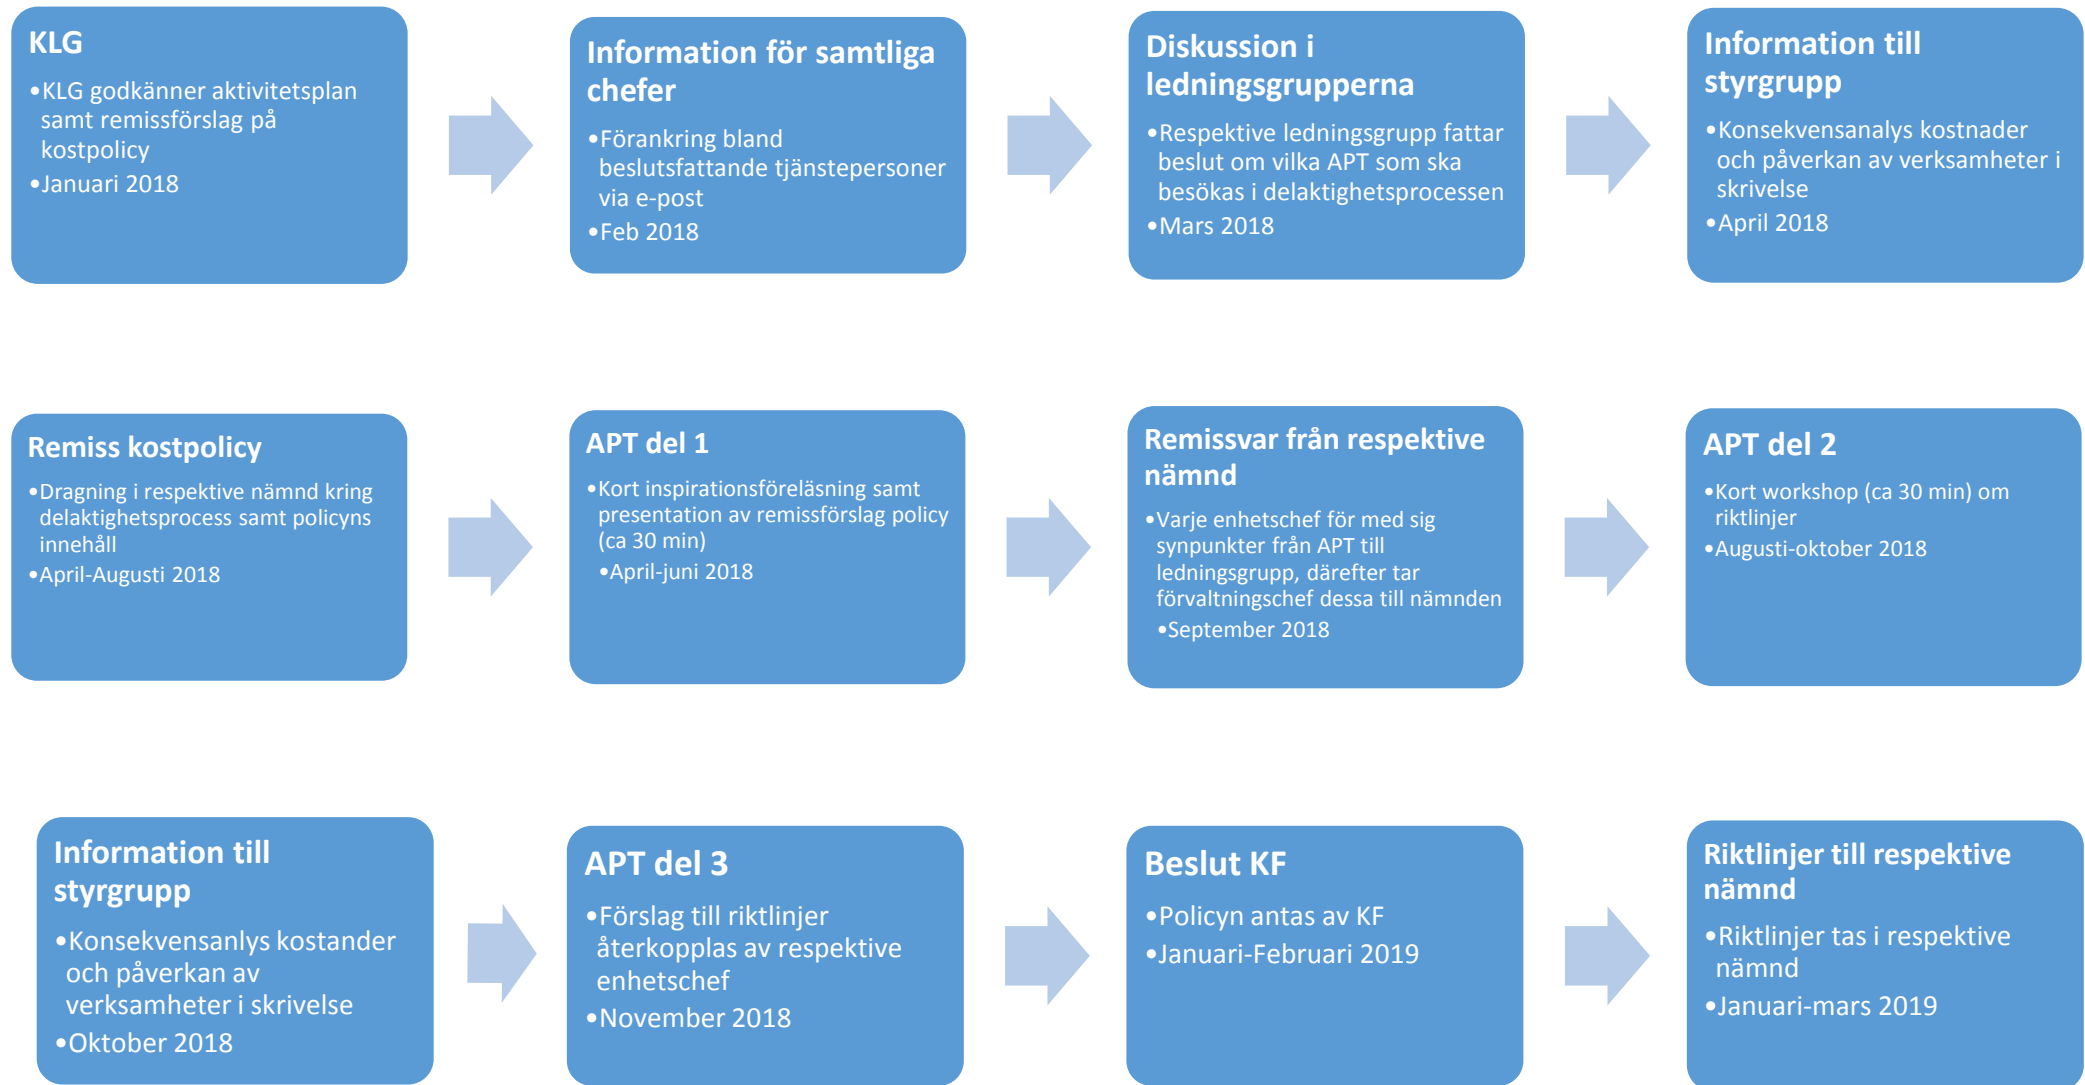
KLG

•KLG godkänner aktivitetsplan samt remissförslag på kostpolicy
•Januari 2018

Information för samtliga chefer

•Förankring bland beslutsfattande tjänstepersoner via e-post
•Feb 2018

Diskussion i ledningsgrupperna

•Respektive ledningsgrupp fattar beslut om vilka APT som ska besökas i delaktighetsprocessen
•Mars 2018

Information till styrgrupp

•Konsekvensanalys kostnader och påverkan av verksamheter i skrivelse
•April 2018

Remiss kostpolicy

•Dragning i respektive nämnd kring delaktighetsprocess samt policyns innehåll
•April-Augusti 2018

APT del 1

•Kort inspirationsföreläsning samt presentation av remissförslag policy (ca 30 min)
•April-juni 2018

Remissvar från respektive nämnd

•Varje enhetschef för med sig synpunkter från APT till ledningsgrupp, därefter tar förvaltningschef dessa till nämnden
•September 2018

APT del 2

•Kort workshop (ca 30 min) om riktlinjer
•Augusti-oktober 2018

Information till styrgrupp

•Konsekvensanlys kostander och påverkan av verksamheter i skrivelse
•Oktober 2018

APT del 3

•Förslag till riktlinjer återkopplas av respektive enhetschef
•November 2018

Beslut KF

•Policyn antas av KF
•Januari-Februari 2019

Riktlinjer till respektive nämnd

•Riktlinjer tas i respektive nämnd
•Januari-mars 2019